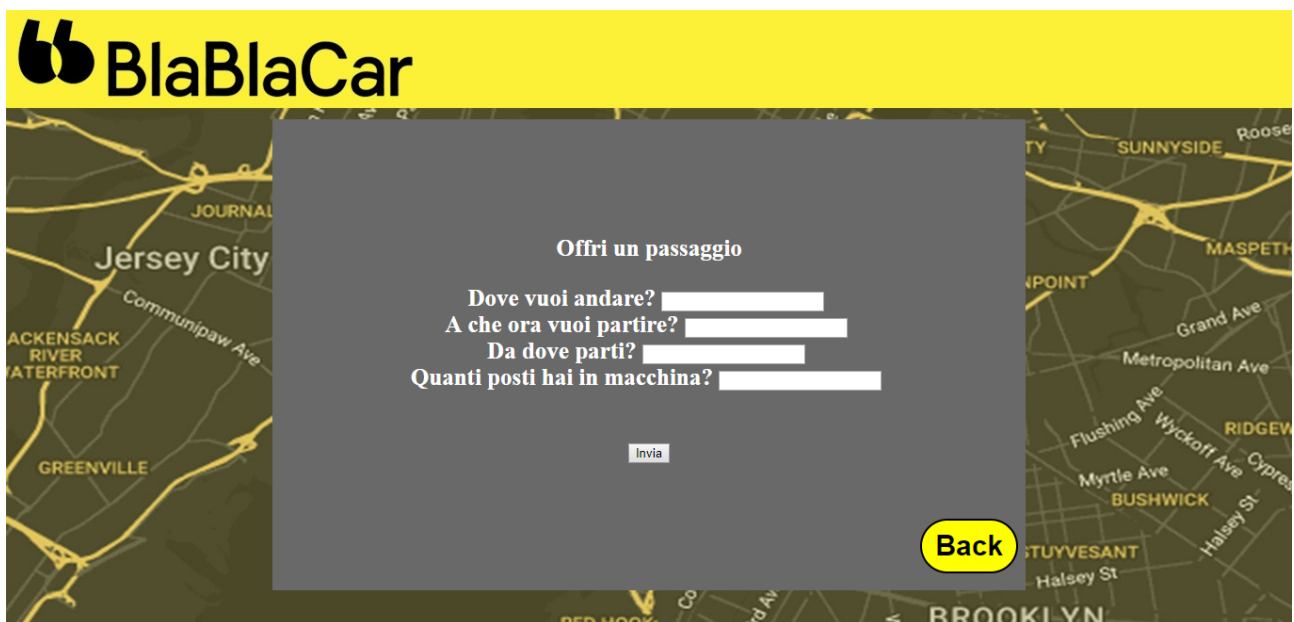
BlaBlaCar

JOURNAL
Jersey City
Communipaw Ave
ACKENSACK RIVER ATERFRONT
GREENVILLE
SUNNYSIDE
Roose
MASPETH
NPOINT
Grand Ave
Metropolitan Ave
Flushing Ave
Wyckoff Ave
RIDGEW
Myrtle Ave
Cypres
BUSHWICK
Halsey St
STUYVESANT
Halsey St
BROOKLYN

Offri un passaggio

Dove vuoi andare?
A che ora vuoi partire?
Da dove parti?
Quanti posti hai in macchina?

Invia

Back